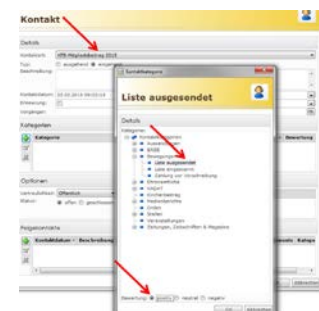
Kontakt

Details

Kontaktart: rFB-Mitgliederbrief 2015
Typ: ausgehend eingehend
Beschreibung:

Kontaktdatum: 22.05.2015 09:03:14
Erinnerung:
Vorgänger:

Kategorien

Kategorie

Optionen

Vertraulichkeit: Öffentlich
Status: offen geschlossen

Folgekontakte

Kontaktdatum Beschreibung

Kontaktkategorie

Liste ausgesendet

Details

Kategorien:
Kontaktkategorien
Ausstellungen
BNEB
Bewerbungen
Liste ausgesendet
Liste eingelangt
Zahlung zur Vorauszahlung
Ehrenamtliche
Hilfe
Kirchenbeitrag
Medienberichte
Orden
Stellen
Veranstaltungen
Zeitungen, Zeitschriften & Magazine

Bewertung: positiv neutral negativ

OK Abbrechen

Bewertung

Kateg

Abbrechen